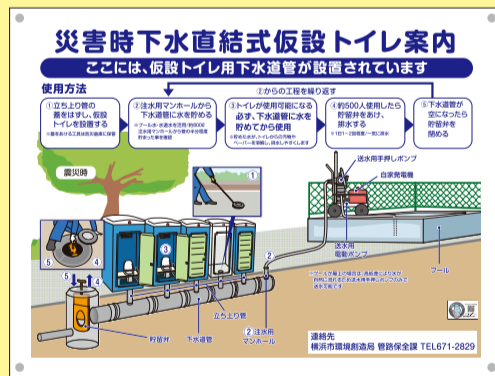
災害時下水直結式仮設トイレ案内

ここには、仮設トイレ用下水道管が設置されています

使用方法

②からの工程を繰り返す

①立ち上り管の蓋をはずし、仮設トイレを設置する
※蓋をあける工具は防災備蓄に保管

②注水用マンホールから下水道管に水を貯める
※プール水・水道水を活用（約600ℓ）
注水用マンホールから管の半分程度貯留した事を確認

③トイレが使用可能となる
必ず、下水道管に水を貯めてから使用
※使用はお水、トイレットペーパーを使用し、流さないで下さい

④約50人使用したら貯留弁をあけ、排水する
※1日1～2回程度／数に依る

⑤下水道管が空になったら貯留弁を閉める

震災時

送水用手押しポンプ

自家発電機

送水用電動ポンプ

プール

※プール水が無い場合は、消防車などから給水
※仮設トイレの設置数は状況により異なります

①

③

⑤

④

②

立ち上り管

貯留弁

下水道管

② 注水用マンホール

連絡先
横浜市環境創造局 管路保全課 TEL671-2829